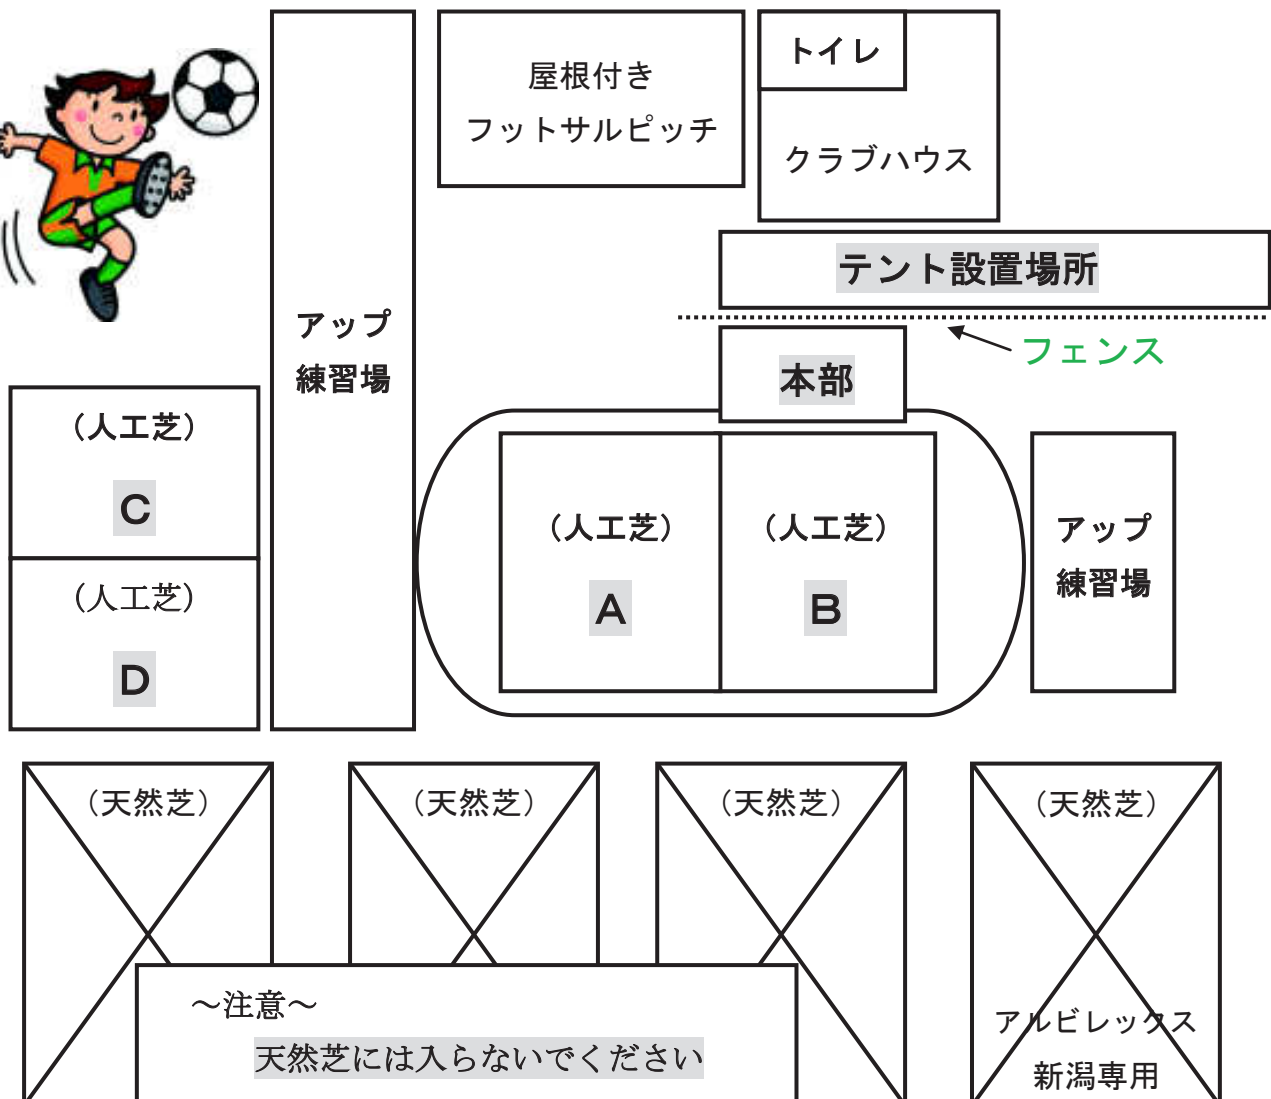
アップ
練習場

屋根付き
フットサルピッチ

トイレ
クラブハウス

テント設置場所

フェンス

本部

（人工芝）
C

（人工芝）
D

（人工芝）
A

（人工芝）
B

アップ
練習場

（天然芝）

（天然芝）

（天然芝）

（天然芝）

～注意～
天然芝には入らないでください

アルビレックス
新潟専用